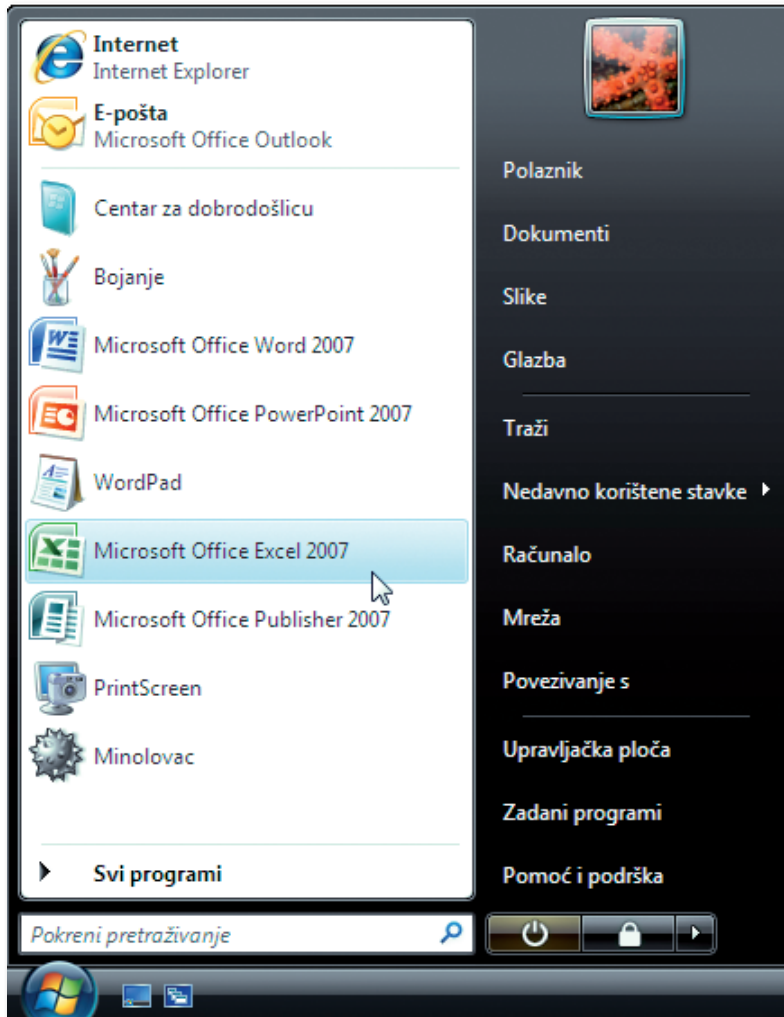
Internet
Internet Explorer

E-pošta
Microsoft Office Outlook

Centar za dobrodošlicu

Bojanje

Microsoft Office Word 2007

Microsoft Office PowerPoint 2007

WordPad

Microsoft Office Excel 2007

Microsoft Office Publisher 2007

PrintScreen

Minolovac

Svi programi

Pokreni pretraživanje

Polaznik

Dokumenti

Slike

Glazba

Traži

Nedavno korištene stavke

Računalo

Mreža

Povezivanje s

Upravljačka ploča

Zadani programi

Pomoć i podrška